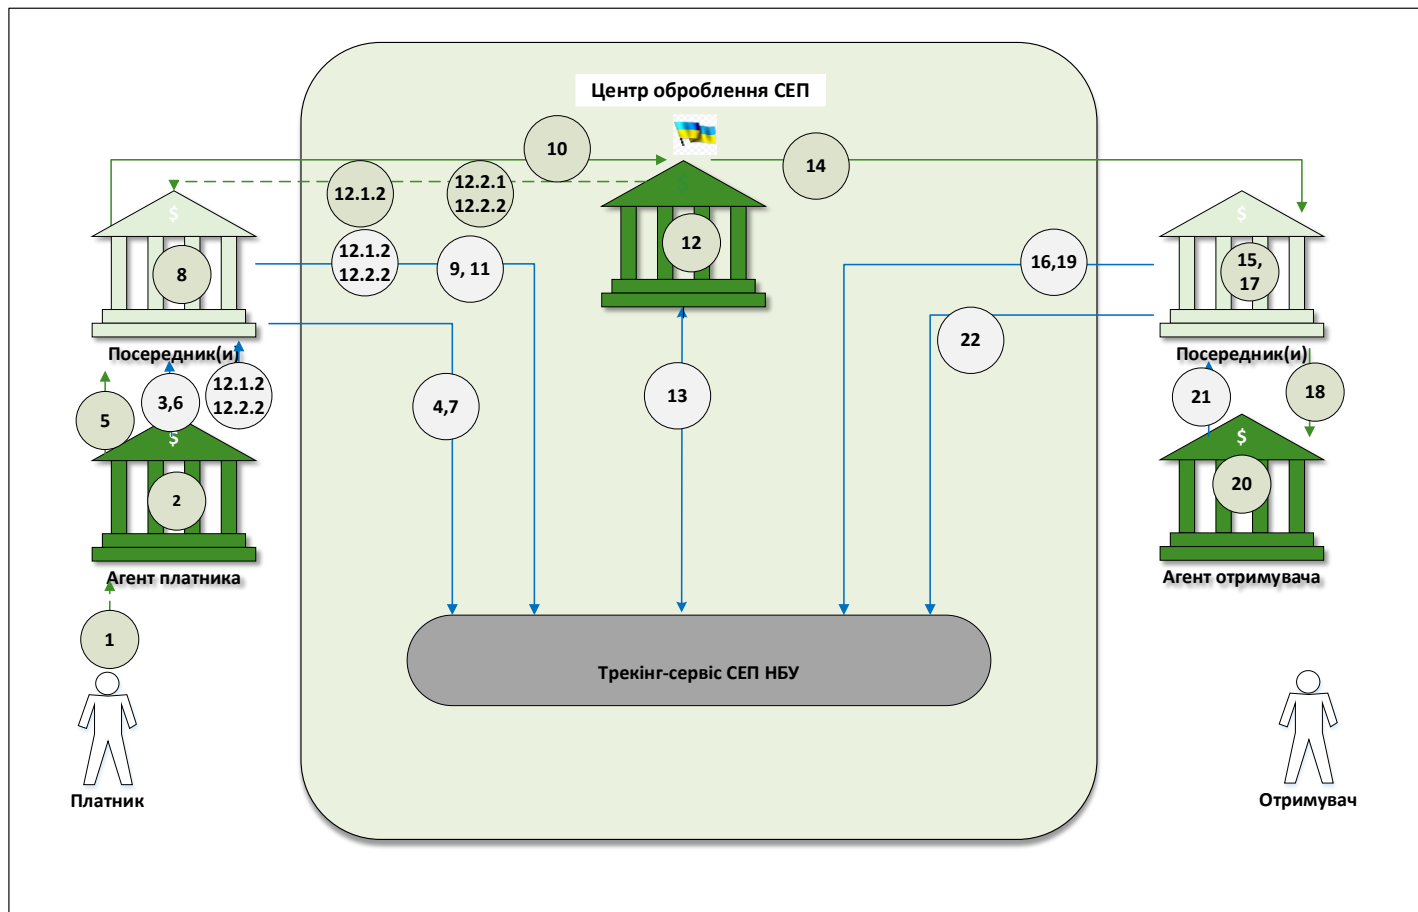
Центр оброблення СЕП

10

14

12.1.2

12.2.1
12.2.2

12

8

12.1.2
12.2.2

9, 11

16,19

15,
17

22

Посередник(и)

Посередник(и)

5

3,6

12.1.2
12.2.2

4,7

13

21

18

2

20

Агент платника

Агент отримувача

1

Трекінг-сервіс СЕП НБУ

Платник

Отримувач